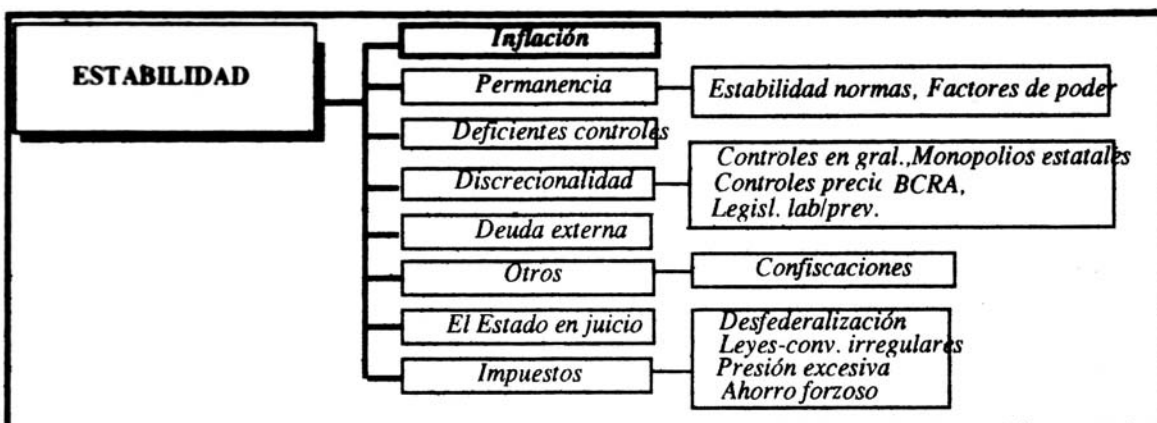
ESTABILIDAD

Inflación

Permanencia

Estabilidad normas, Factores de poder

Deficientes controles

Discrecionalidad

Controles en gral.,Monopolios estatales
Controles precic BCRA,
Legisl. lab/prev.

Deuda externa

Otros

Confiscaciones

El Estado en juicio

Impuestos

Desfederalización
Leyes-conv. irregulares
Presión excesiva
Ahorro forzoso